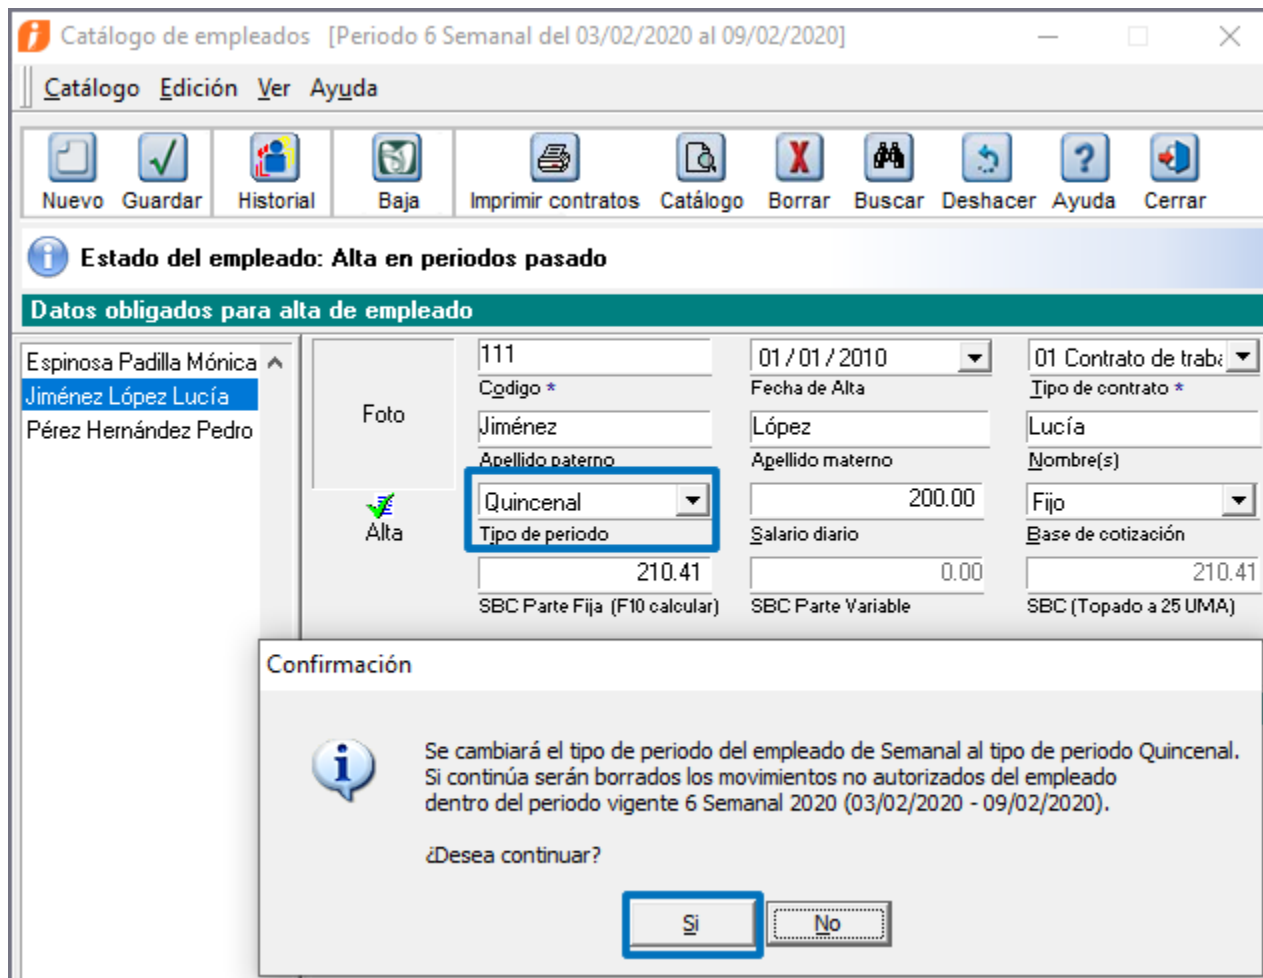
Catálogo de empleados [Periodo 6 Semanal del 03/02/2020 al 09/02/2020]

Catálogo Edición Ver Ayuda

Nuevo Guardar Historial Baja Imprimir contratos Catálogo Borrar Buscar Deshacer Ayuda Cerrar

Estado del empleado: Alta en periodos pasado

Datos obligados para alta de empleado

Espinosa Padilla Mónica
Jiménez López Lucía
Pérez Hernández Pedro

Foto

Alta

111
Codigo *

01/01/2010
Fecha de Alta

01 Contrato de trab
Tipo de contrato *

Jiménez
Apellido paterno

López
Apellido materno

Lucía
Nombre(s)

Quincenal
Tipo de periodo

200.00
Salario diario

Fijo
Base de cotización

210.41
SBC Parte Fija (F10 calcular)

0.00
SBC Parte Variable

210.41
SBC (Topado a 25 UMA)

Confirmación

Se cambiará el tipo de periodo del empleado de Semanal al tipo de periodo Quincenal.
Si continúa serán borrados los movimientos no autorizados del empleado dentro del periodo vigente 6 Semanal 2020 (03/02/2020 - 09/02/2020).

¿Desea continuar?

Si No